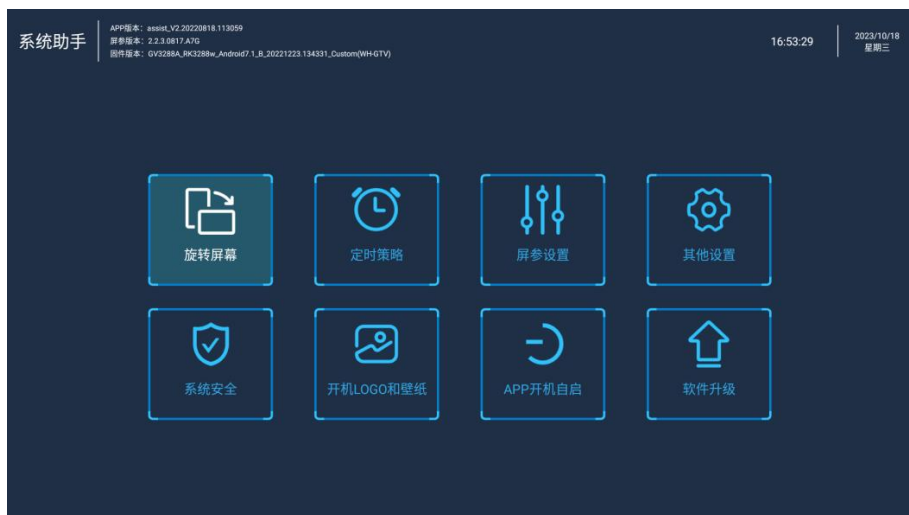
系统助手

APP版本：assist_V2.20220818.113059
屏参版本：2.2.3.0817.A7G
固件版本：GV3288A_RK3288w_Android7.1_B_20221223.134331_Custom(WH-GTV)

16:53:29

2023/10/18
星期三

旋转屏幕

定时策略

屏参设置

其他设置

系统安全

开机LOGO和壁纸

APP开机自启

软件升级